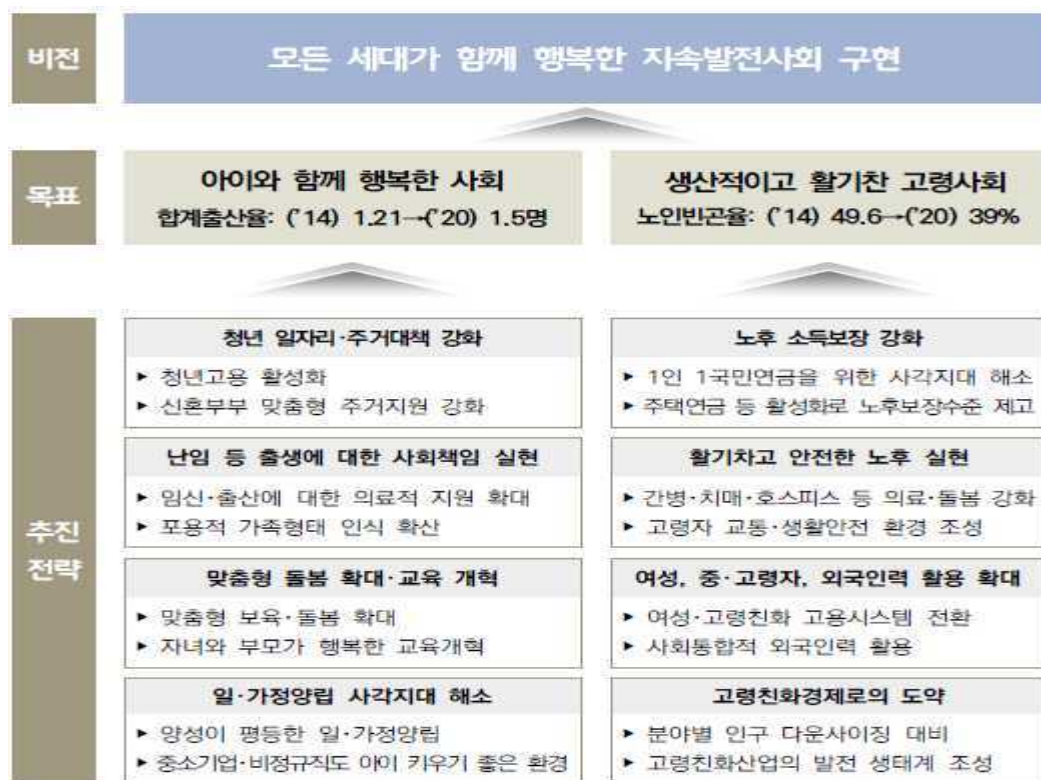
비전

모든 세대가 함께 행복한 지속발전사회 구현

목표

아이와 함께 행복한 사회
합계출산율: ('14) 1.21→('20) 1.5명

생산적이고 활기찬 고령사회
노인빈곤율: ('14) 49.6→('20) 39%

추진 전략

청년 일자리·주거대책 강화
► 청년고용 활성화
► 신혼부부 맞춤형 주거지원 강화

난임 등 출생에 대한 사회책임 실현
► 임신·출산에 대한 의료적 지원 확대
► 포용적 가족형태 인식 확산

맞춤형 돌봄 확대·교육 개혁
► 맞춤형 보육·돌봄 확대
► 자녀와 부모가 행복한 교육개혁

일·가정양립 사각지대 해소
► 양성이 평등한 일·가정양립
► 중소기업·비정규직도 아이 키우기 좋은 환경

노후 소득보장 강화
► 1인 1국민연금을 위한 사각지대 해소
► 주택연금 등 활성화로 노후보장수준 제고

활기차고 안전한 노후 실현
► 간병·치매·호스피스 등 의료·돌봄 강화
► 고령자 교통·생활안전 환경 조성

여성, 중·고령자, 외국인력 활용 확대
► 여성·고령친화 고용시스템 전환
► 사회통합적 외국인력 활용

고령친화경제로의 도약
► 분야별 인구 다운사이징 대비
► 고령친화산업의 발전 생태계 조성